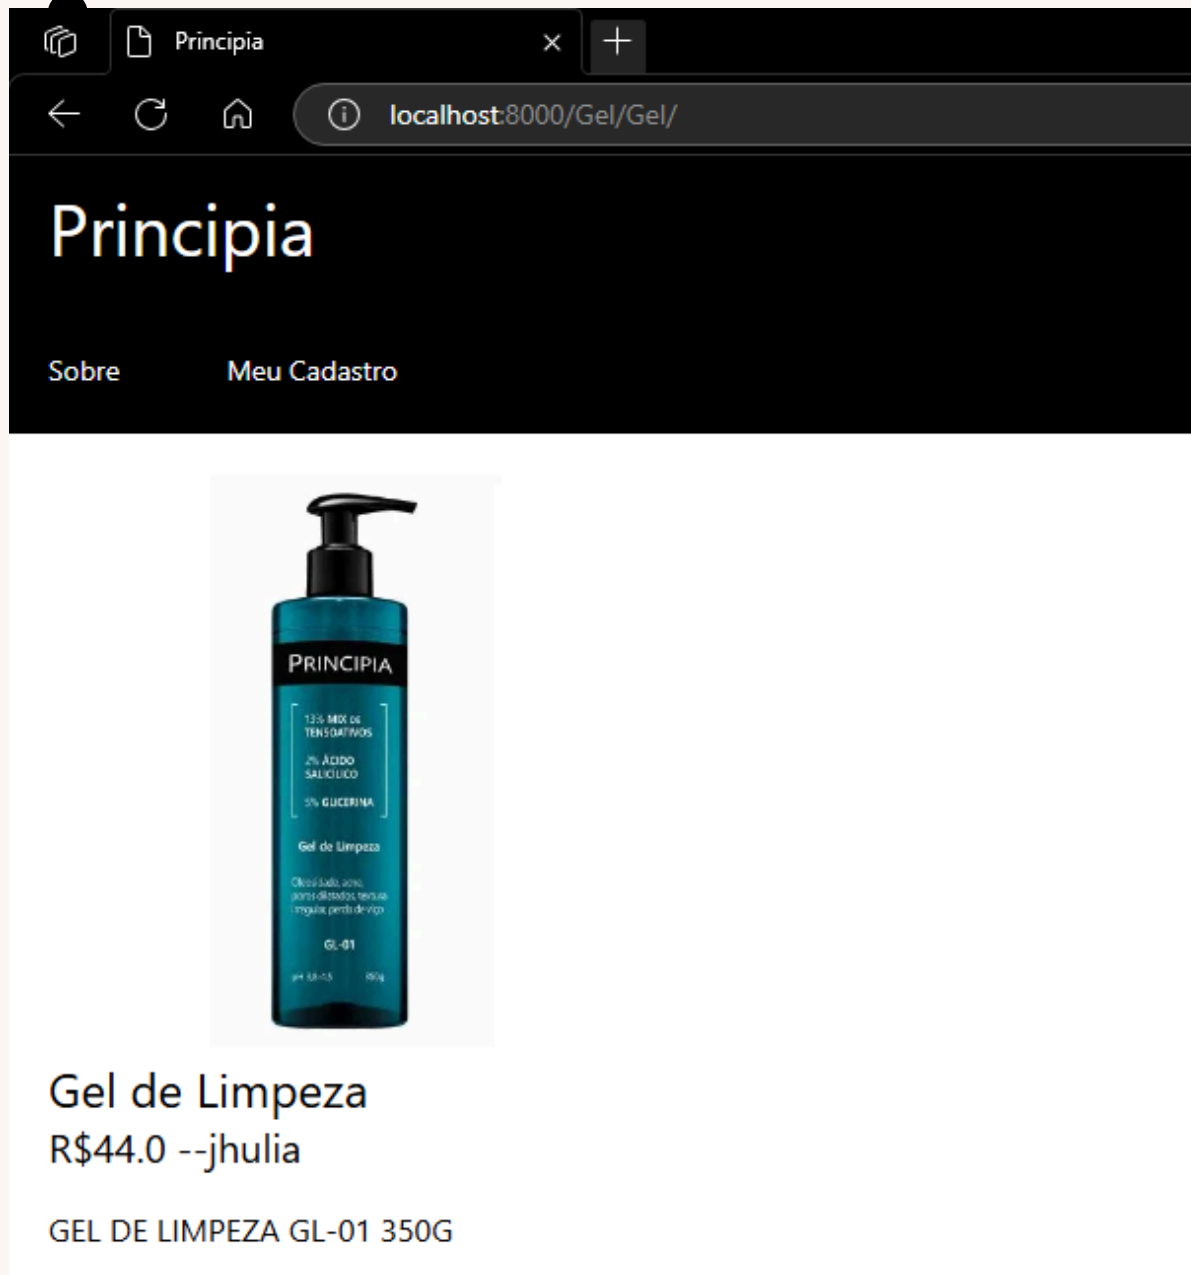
Principia

localhost:8000/Gel/Gel/

Principia

Sobre

Meu Cadastro

PRINCIPIA

13% MIX DE TENSOATIVOS

2% ÁCIDO SALICÍLICO

5% GLICERINA

Gel de Limpeza

Oleosidade, acne, poros dilatados, textura irregular, perda de viço

GL-01

pH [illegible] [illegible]g

Gel de Limpeza

R$44.0 --jhulia

GEL DE LIMPEZA GL-01 350G